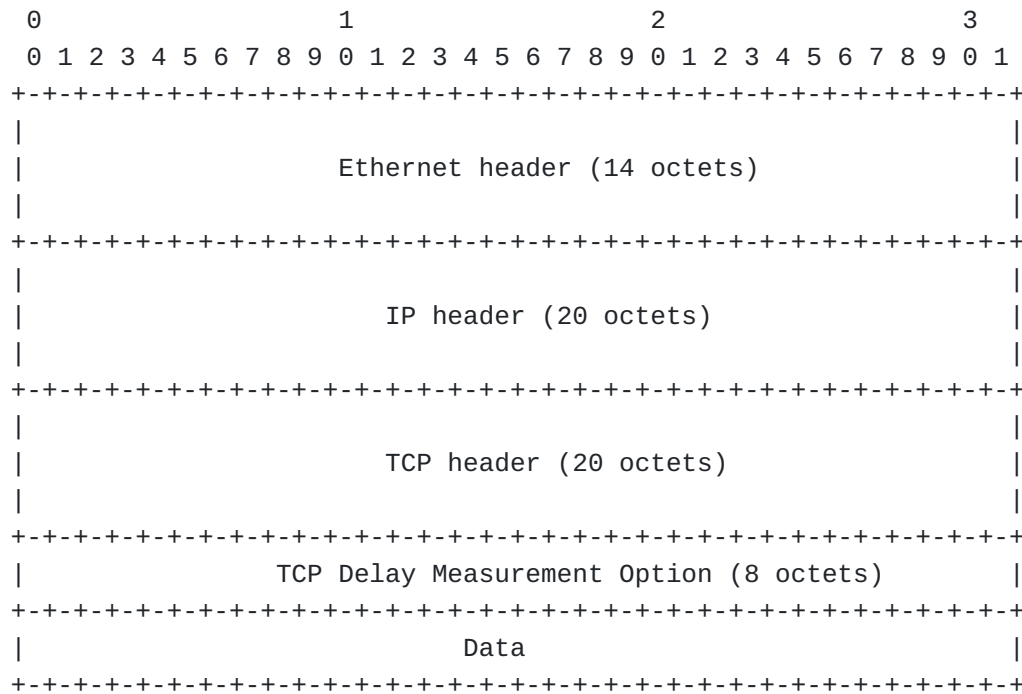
```
 0                   1                   2                   3
 0 1 2 3 4 5 6 7 8 9 0 1 2 3 4 5 6 7 8 9 0 1 2 3 4 5 6 7 8 9 0 1
+-+-+-+-+-+-+-+-+-+-+-+-+-+-+-+-+-+-+-+-+-+-+-+-+-+-+-+-+-+-+-+-+
|                                                               |
|                  Ethernet header (14 octets)                  |
|                                                               |
+-+-+-+-+-+-+-+-+-+-+-+-+-+-+-+-+-+-+-+-+-+-+-+-+-+-+-+-+-+-+-+-+
|                                                               |
|                     IP header (20 octets)                     |
|                                                               |
+-+-+-+-+-+-+-+-+-+-+-+-+-+-+-+-+-+-+-+-+-+-+-+-+-+-+-+-+-+-+-+-+
|                                                               |
|                     TCP header (20 octets)                    |
|                                                               |
+-+-+-+-+-+-+-+-+-+-+-+-+-+-+-+-+-+-+-+-+-+-+-+-+-+-+-+-+-+-+-+-+
|            TCP Delay Measurement Option (8 octets)            |
+-+-+-+-+-+-+-+-+-+-+-+-+-+-+-+-+-+-+-+-+-+-+-+-+-+-+-+-+-+-+-+-+
|                             Data                              |
+-+-+-+-+-+-+-+-+-+-+-+-+-+-+-+-+-+-+-+-+-+-+-+-+-+-+-+-+-+-+-+-+
```